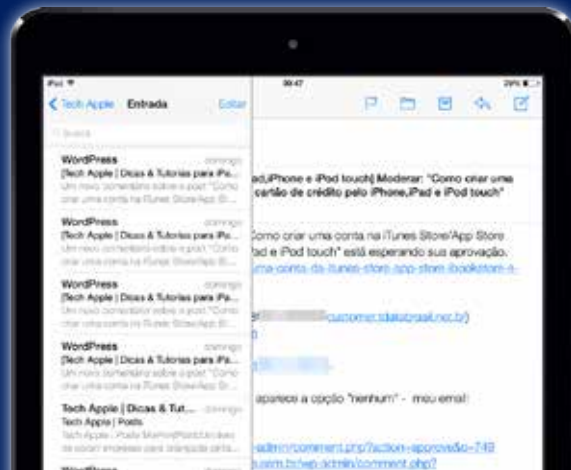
iPad
09:47
79%

Tech Apple Entrada Editar

Busca

WordPress domingo
[Tech Apple | Dicas & Tutoriais para iPa...
Um novo comentário sobre o post "Como criar uma conta na iTunes Store/App St...

WordPress domingo
[Tech Apple | Dicas & Tutoriais para iPa...
Um novo comentário sobre o post "Como criar uma conta na iTunes Store/App St...

WordPress domingo
[Tech Apple | Dicas & Tutoriais para iPa...
Um novo comentário sobre o post "Como criar uma conta na iTunes Store/App St...

WordPress domingo
[Tech Apple | Dicas & Tutoriais para iPa...
Um novo comentário sobre o post "Como criar uma conta na iTunes Store/App St...

Tech Apple | Dicas & Tut... domingo
Tech Apple | Posts
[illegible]

WordPress

iPad,iPhone e iPod touch] Moderar: "Como criar uma cartão de crédito pelo iPhone,iPad e iPod touch"

Como criar uma conta na iTunes Store/App Store iPad e iPod touch" está esperando sua aprovação.
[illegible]uma-conta-da-itunes-store-app-store-ibookstore-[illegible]

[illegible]customer.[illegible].net.br)

aparece a opção "nenhum" - meu email:

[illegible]-admin/comment.php?action=approve&c=749
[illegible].com.br/wp-admin/comment.php?